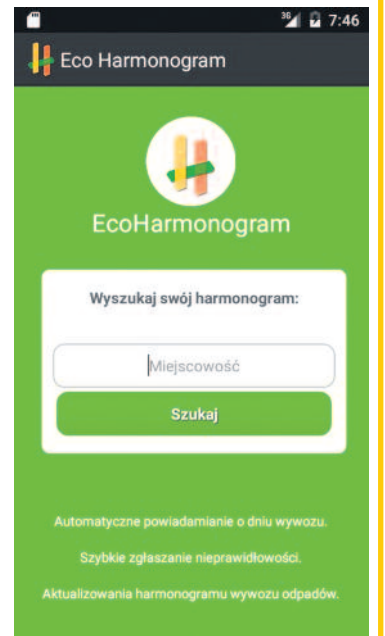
3G 7:46

Eco Harmonogram

EcoHarmonogram

Wyszukaj swój harmonogram:

Miejscowość

Szukaj

Automatyczne powiadamianie o dniu wywozu.

Szybkie zgłaszanie nieprawidłowości.

Aktualizowania harmonogramu wywozu odpadów.